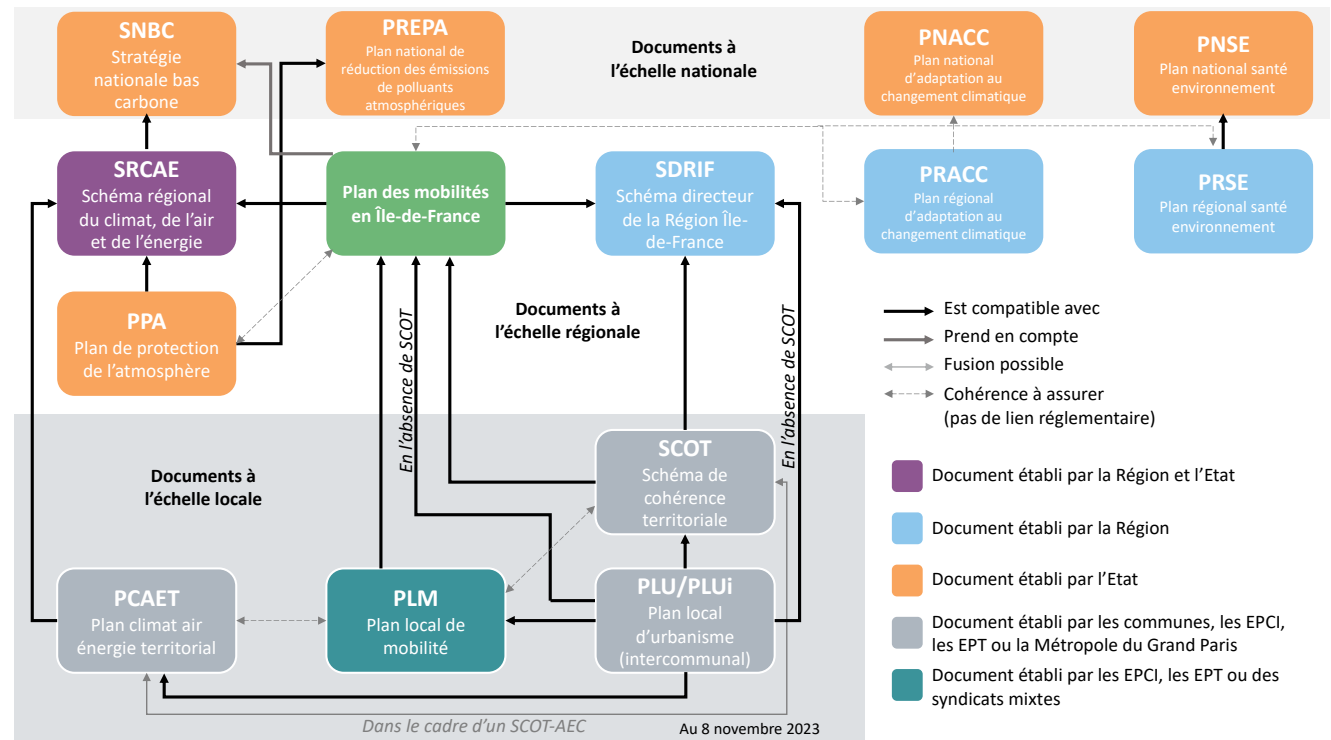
SNBC
Stratégie nationale bas carbone

PREPA
Plan national de réduction des émissions de polluants atmosphériques

Documents à l'échelle nationale

PNACC
Plan national d'adaptation au changement climatique

PNSE
Plan national santé environnement

SRCAE
Schéma régional du climat, de l'air et de l'énergie

Plan des mobilités en Île-de-France

SDRIF
Schéma directeur de la Région Île-de-France

PRACC
Plan régional d'adaptation au changement climatique

PRSE
Plan régional santé environnement

PPA
Plan de protection de l'atmosphère

Documents à l'échelle régionale

En l'absence de SCOT

En l'absence de SCOT

Est compatible avec
Prend en compte
Fusion possible
Cohérence à assurer (pas de lien réglementaire)

Documents à l'échelle locale

SCOT
Schéma de cohérence territoriale

Document établi par la Région et l'Etat

Document établi par la Région

Document établi par l'Etat

PCAET
Plan climat air énergie territorial

PLM
Plan local de mobilité

PLU/PLUi
Plan local d'urbanisme (intercommunal)

Document établi par les communes, les EPCI, les EPT ou la Métropole du Grand Paris

Document établi par les EPCI, les EPT ou des syndicats mixtes

Dans le cadre d'un SCOT-AEC

Au 8 novembre 2023